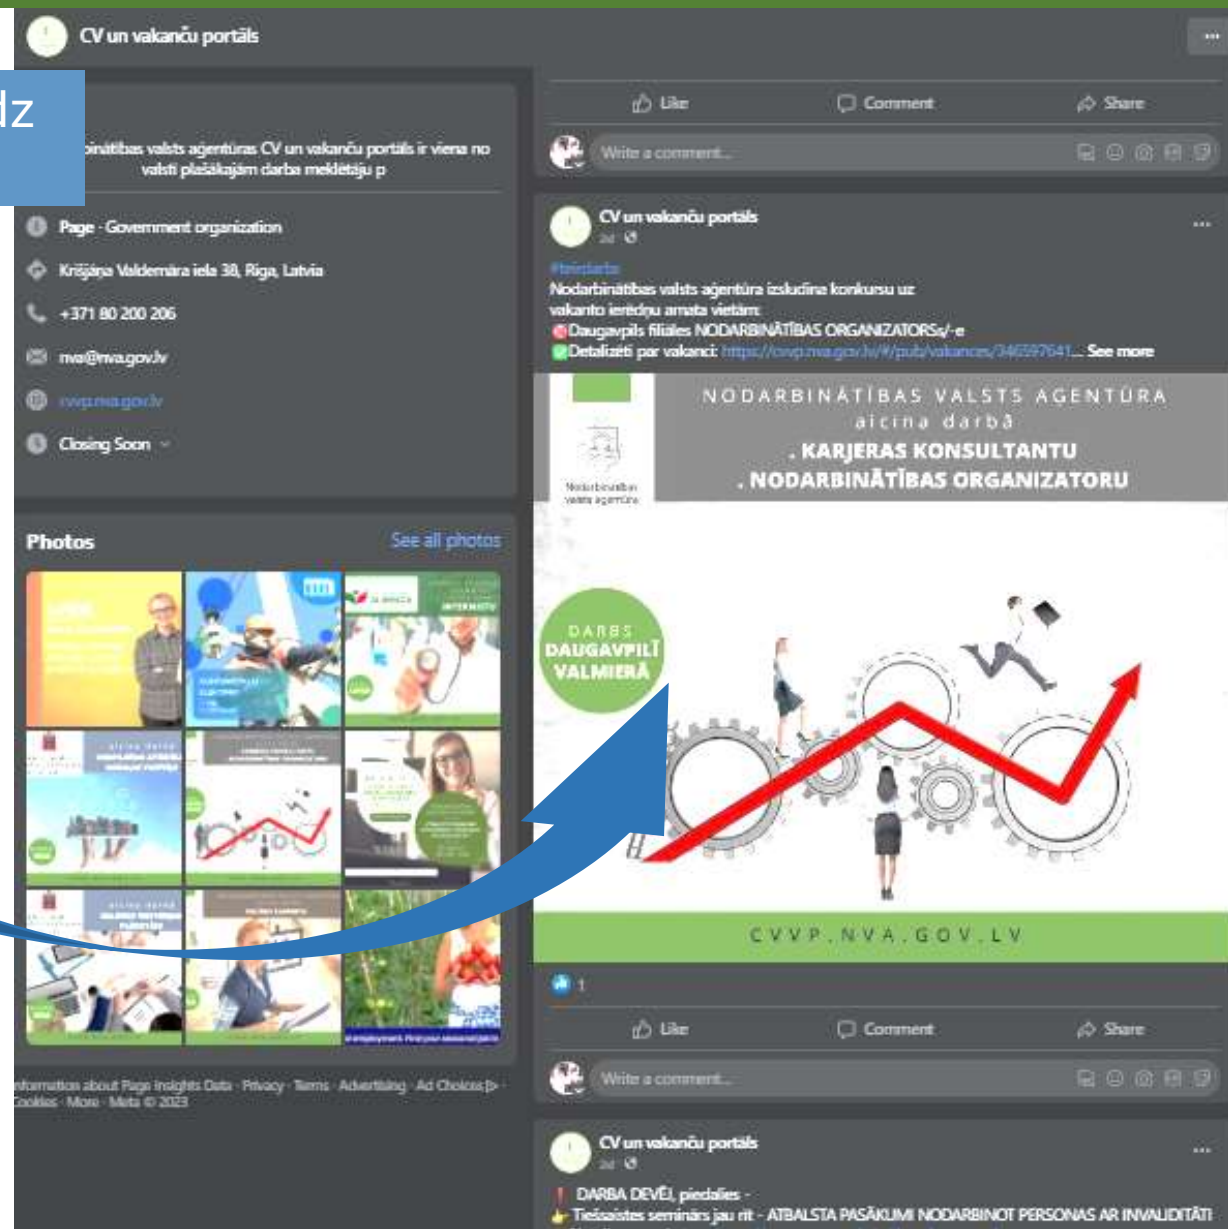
CV un vakanču portāls

dz

...inātības valsts aģentūras CV un vakanču portāls ir viena no valstī plašākajām darba meklētāju p

Page · Government organization

Krišjāņa Valdemāra iela 38, Riga, Latvia

+371 80 200 206

nva@nva.gov.lv

cvvp.nva.gov.lv

Closing Soon

Photos

See all photos

...nformation about Page Insights Data · Privacy · Terms · Advertising · Ad Choices · Cookies · More · Meta © 2023

Like Comment Share

Write a comment...

CV un vakanču portāls
2d

#teicdarbs
Nodarbinātības valsts aģentūra izsludina konkursu uz vakanto ierēdņu amata vietām:
Daugavpils filiāles NODARBINĀTĪBAS ORGANIZATORS/-e
Detalizēti par vakanci: https://cvvp.nva.gov.lv/#/pub/vakances/346597641... See more

NODARBINĀTĪBAS VALSTS AĢENTŪRA
aicina darbā
. KARJERAS KONSULTANTU
. NODARBINĀTĪBAS ORGANIZATORU

Nodarbinātības valsts aģentūra

DARBS
DAUGAVPILĪ
VALMIERĀ

CVVP.NVA.GOV.LV

1

Like Comment Share

Write a comment...

CV un vakanču portāls
2d

DARBA DEVĒJ, piedalies -
Tiešsaistes seminārs jau rīt - ATBALSTA PASĀKUMI NODARBINOT PERSONAS AR INVALIDITĀTI